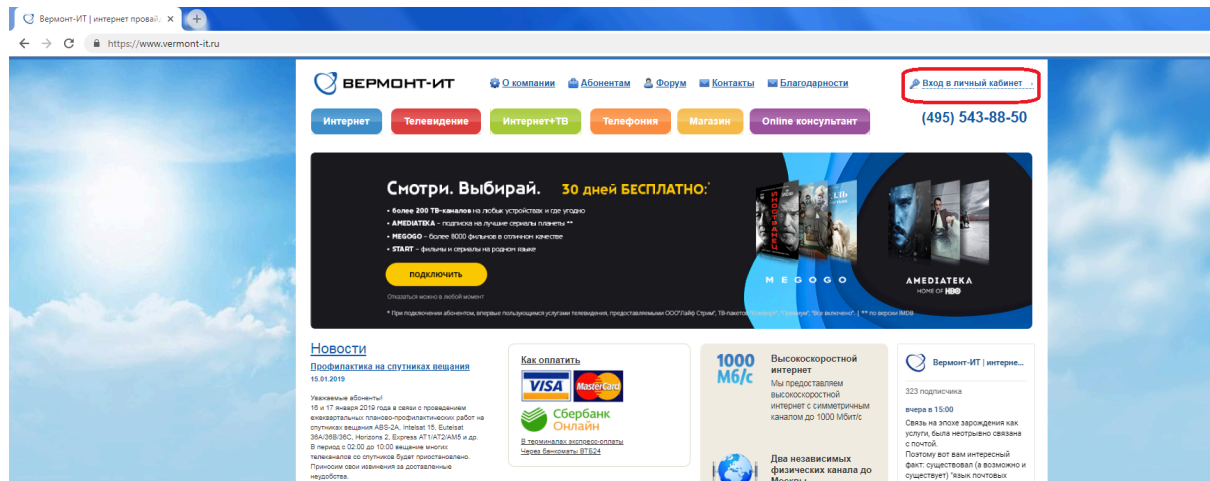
Вермонт-ИТ | интернет провай ×

https://www.vermont-it.ru

ВЕРМОНТ-ИТ

О компании Абонентам Форум Контакты Благодарности

Вход в личный кабинет

Интернет Телевидение Интернет+ТВ Телефония Магазин Online консультант

(495) 543-88-50

Смотри. Выбирай. 30 дней БЕСПЛАТНО:*

• более 200 ТВ-каналов на любых устройствах и где угодно
• AMEDIATEKA – подписка на лучшие сериалы планеты **
• MEGOGO – более 8000 фильмов в отличном качестве
• START – фильмы и сериалы на родном языке

ПОДКЛЮЧИТЬ

Отказаться можно в любой момент

* При подключении абонентом, впервые пользующимся услугами телевидения, предоставляемыми ООО"Лайф Стрим", ТВ-пакетов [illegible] | ** по версии IMDB

MEGOGO

AMEDIATEKA HOME OF HBO

Новости

Профилактика на спутниках вещания

15.01.2019

Уважаемые абоненты!
16 и 17 января 2019 года в связи с проведением ежеквартальных планово-профилактических работ на спутниках вещания ABS-2A, Intelsat 15, Eutelsat 36A/36B/36C, Horizons 2, Express AT1/AT2/AM5 и др. В период с 02:00 до 10:00 вещание многих телеканалов со спутников будет приостановлено. Приносим свои извинения за доставленные неудобства.

Как оплатить

VISA MasterCard

Сбербанк Онлайн

В терминалах экспресс-оплаты
Через банкоматы ВТБ24

1000 Мб/с

Высокоскоростной интернет
Мы предоставляем высокоскоростной интернет с симметричным каналом до 1000 Мбит/с

Два независимых физических канала до Москвы

Вермонт-ИТ | интернет...

323 подписчика

вчера в 15:00

Связь на эпохе зарождения как услуги, была неотрывно связана с почтой.
Поэтому вот вам интересный факт: существовал (а возможно и существует) "язык почтовых